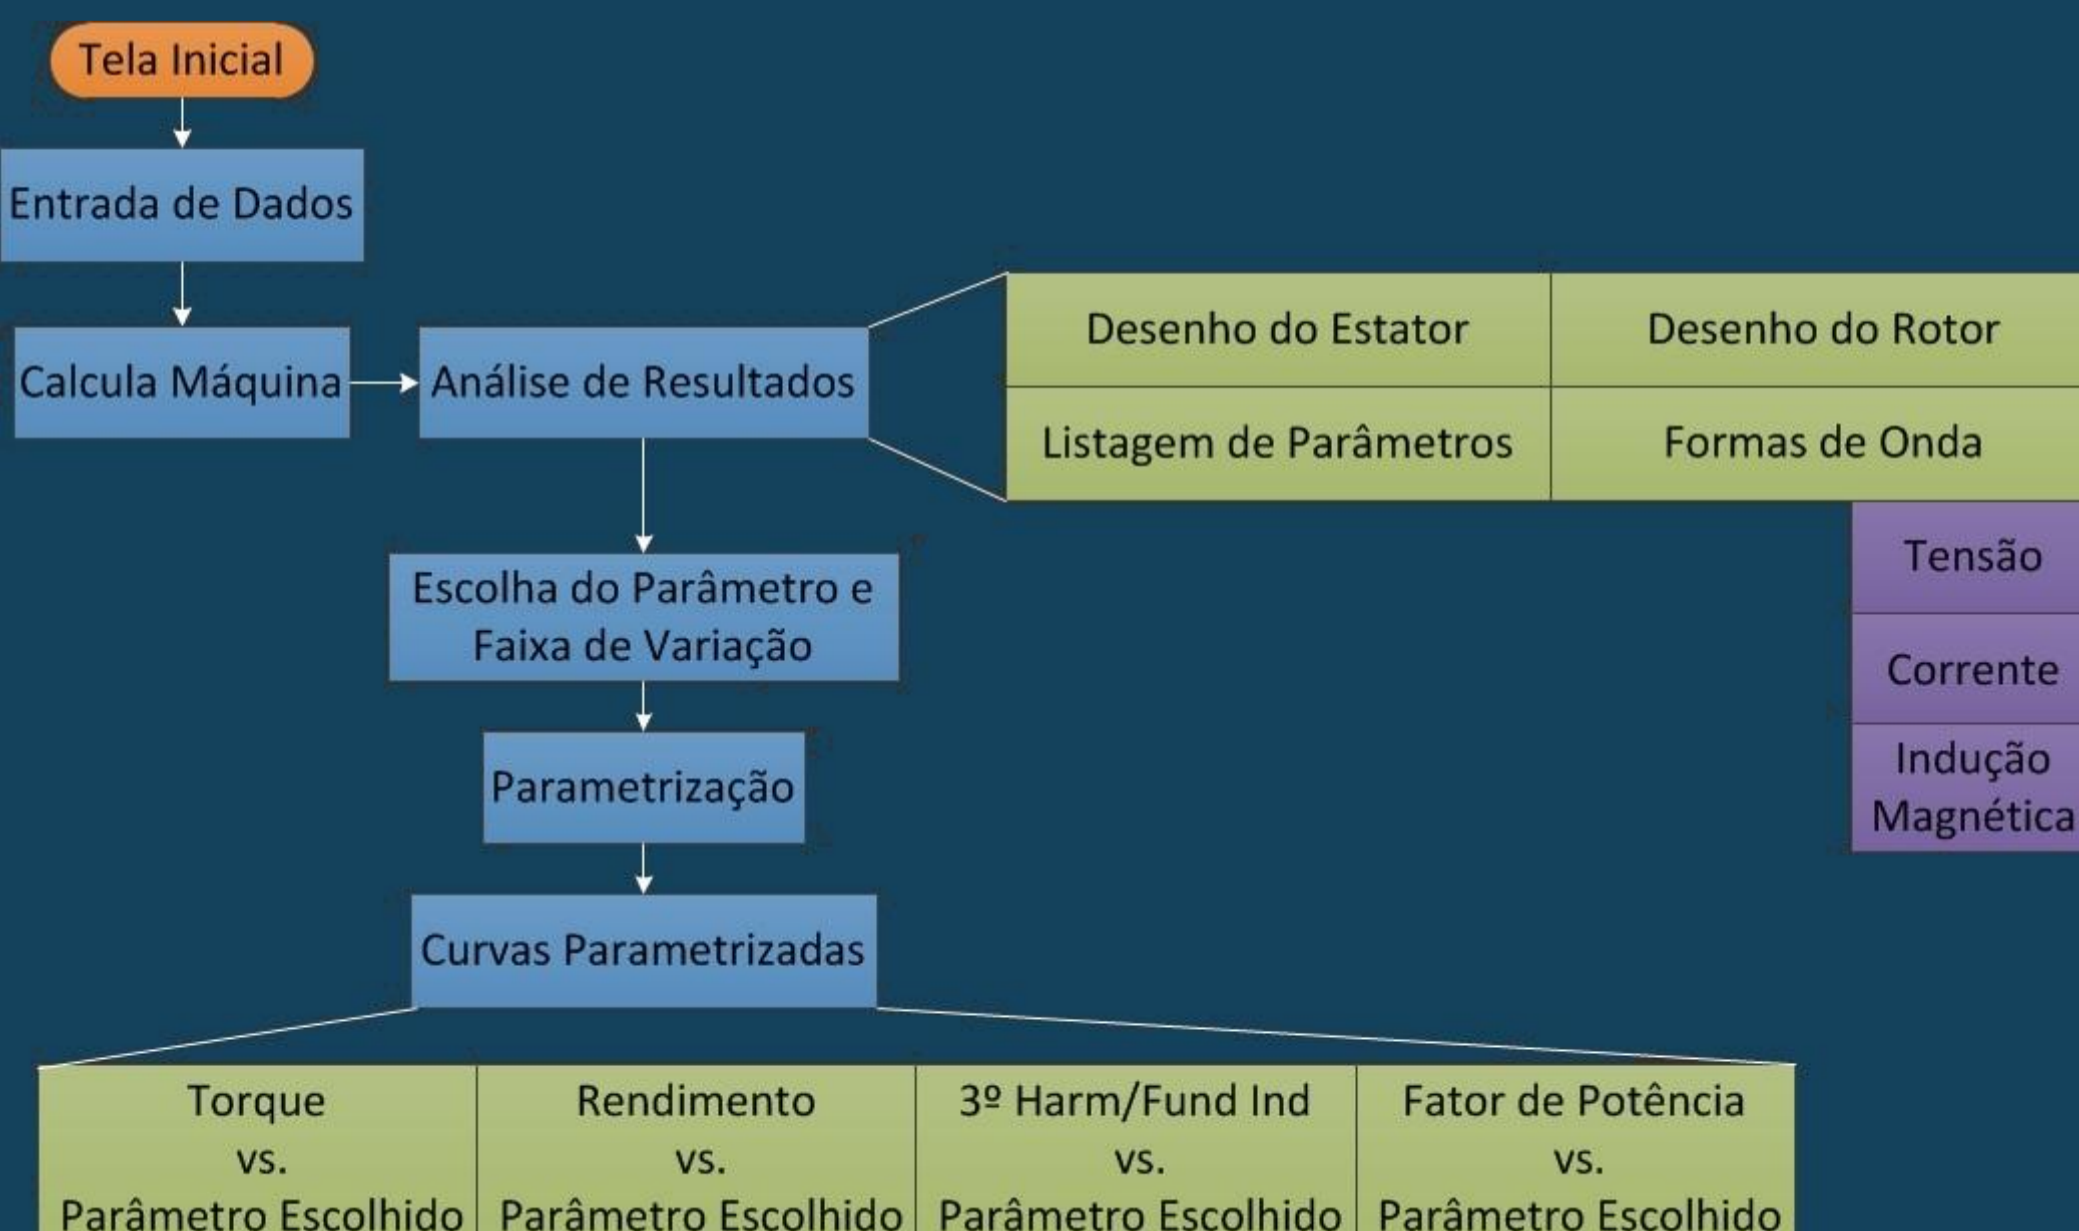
Tela Inicial

Entrada de Dados

Calcula Máquina

Análise de Resultados

| Desenho do Estator | Desenho do Rotor |
|---|---|
| Listagem de Parâmetros | Formas de Onda |

Tensão

Corrente

Indução Magnética

Escolha do Parâmetro e Faixa de Variação

Parametrização

Curvas Parametrizadas

| Torque vs. Parâmetro Escolhido | Rendimento vs. Parâmetro Escolhido | 3º Harm/Fund Ind vs. Parâmetro Escolhido | Fator de Potência vs. Parâmetro Escolhido |
|---|---|---|---|